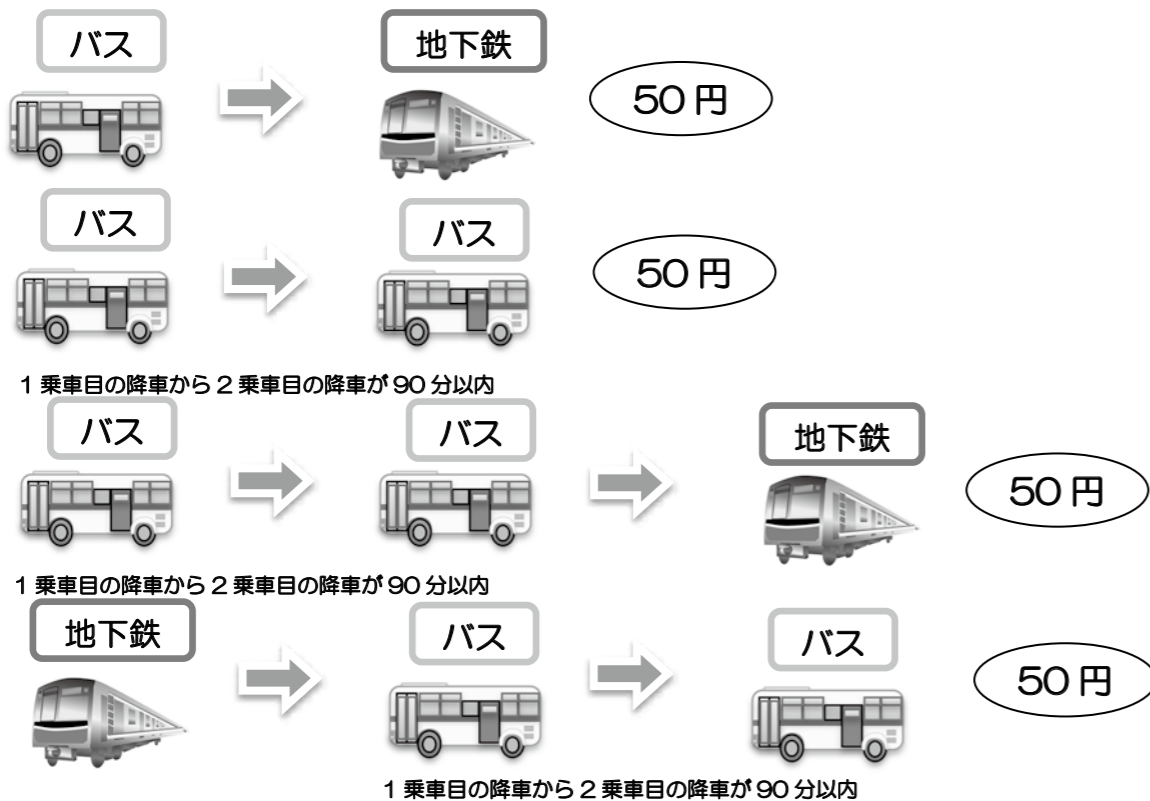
バス

地下鉄

50 円

バス

バス

50 円

1 乗車目の降車から 2 乗車目の降車が 90 分以内

バス

バス

地下鉄

50 円

1 乗車目の降車から 2 乗車目の降車が 90 分以内

地下鉄

バス

バス

50 円

1 乗車目の降車から 2 乗車目の降車が 90 分以内